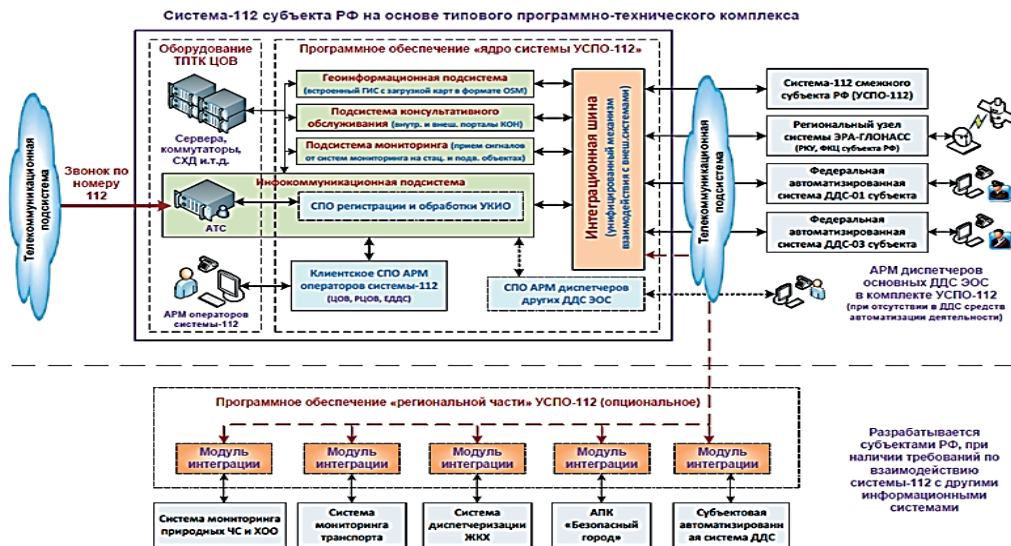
Система-112 субъекта РФ на основе типового программно-технического комплекса

Оборудование ТПТК ЦОВ

Сервера, коммутаторы, СХД и.т.д.

Программное обеспечение "ядро системы УСПО-112»

Геоинформационная подсистема (встроенный ГИС с загрузкой карт в формате OSM)

Подсистема консультативного обслуживания (внутр. и внеш. порталы КОН)

Подсистема мониторинга (прием сигналов от систем мониторинга на стац. и подв. объектах)

Интеграционная шина (унифицированный механизм взаимодействия с внеш.системами)

Телекоммуникационная подсистема

Звонок по номеру 112

Инфокоммуникационная подсистема

АТС

СПО регистрации и обработки УКИО

Клиентское СПО АРМ операторов системы-112 (ЦОВ, РЦОВ, ЕДДС)

АРМ операторов системы-112

СПО АРМ диспетчеров других ДДС ЭОС

Телекоммуникационная подсистема

Система-112 смежного субъекта РФ (УСПО-112)

Региональный узел системы ЭРА-ГЛОНАСС (РКУ, ФКЦ субъекта РФ)

Федеральная автоматизированная система ДДС-01 субъекта

Федеральная автоматизированная система ДДС-03 субъекта

АРМ диспетчеров основных ДДС ЭОС в комплекте УСПО-112 (при отсутствии в ДДС средств автоматизации деятельности)

Программное обеспечение «региональной части» УСПО-112 (опциональное)

Модуль интеграции

Модуль интеграции

Модуль интеграции

Модуль интеграции

Модуль интеграции

Разрабатывается субъектами РФ, при наличии требований по взаимодействию системы-112 с другими информационными системами

Система мониторинга природных ЧС и ХОО

Система мониторинга транспорта

Система диспетчеризации ЖКХ

АПК «Безопасный город»

Субъектовая автоматизированная система ДДС